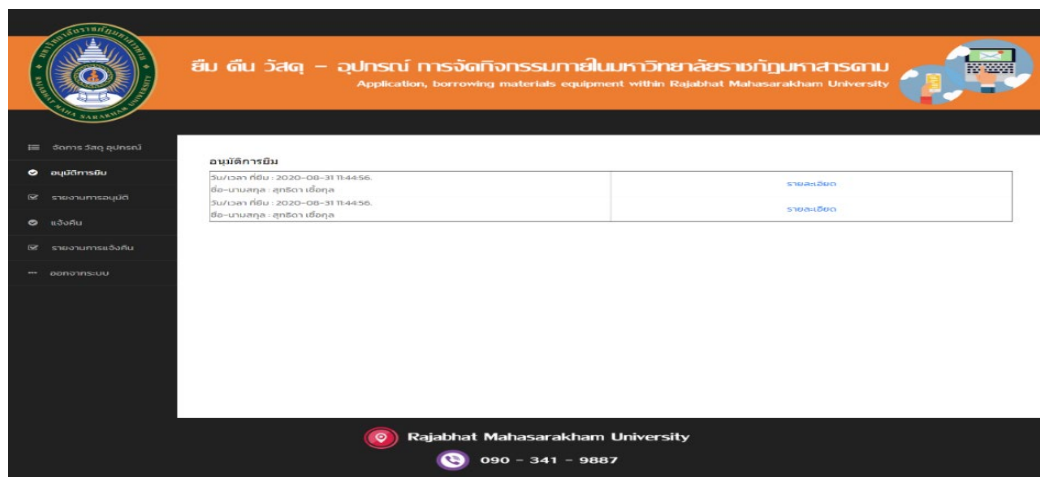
ยืม คืน วัสดุ – อุปกรณ์ การจัดกิจกรรมภายในมหาวิทยาลัยราชภัฏมหาสารคาม
Application, borrowing materials equipment within Rajabhat Mahasarakham University

จัดการ วัสดุ อุปกรณ์
อนุมัติการยืม
รายงานการอนุมัติ
แจ้งคืน
รายงานการแจ้งคืน
ออกจากระบบ

อนุมัติการยืม

| | |
|---|---|
| วัน/เวลา ที่ยืม : 2020-08-31 11:44:56.<br>ชื่อ-นามสกุล : สุทธิดา เชื้อกุล | รายละเอียด |
| วัน/เวลา ที่ยืม : 2020-08-31 11:44:56.<br>ชื่อ-นามสกุล : สุทธิดา เชื้อกุล | รายละเอียด |

Rajabhat Mahasarakham University
090 - 341 - 9887